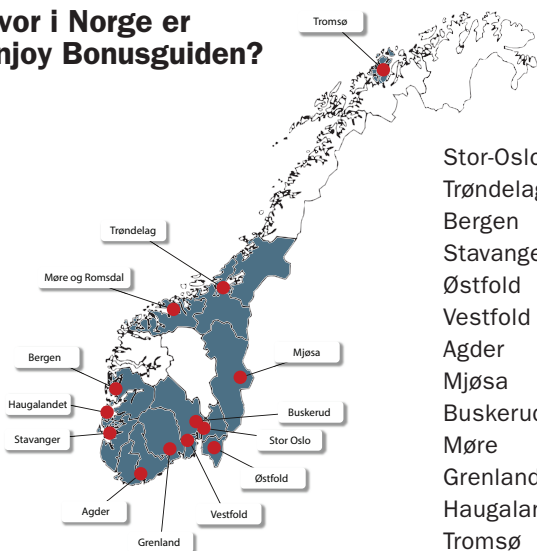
vor i Norge er
njoy Bonusguiden?

Tromsø
Trøndelag
Møre og Romsdal
Bergen
Haugalandet
Stavanger
Mjøsa
Buskerud
Stor Oslo
Østfold
Agder
Vestfold
Grenland

Stor-Oslo
Trøndelag
Bergen
Stavange
Østfold
Vestfold
Agder
Mjøsa
Buskerud
Møre
Grenland
Haugalan
Tromsø